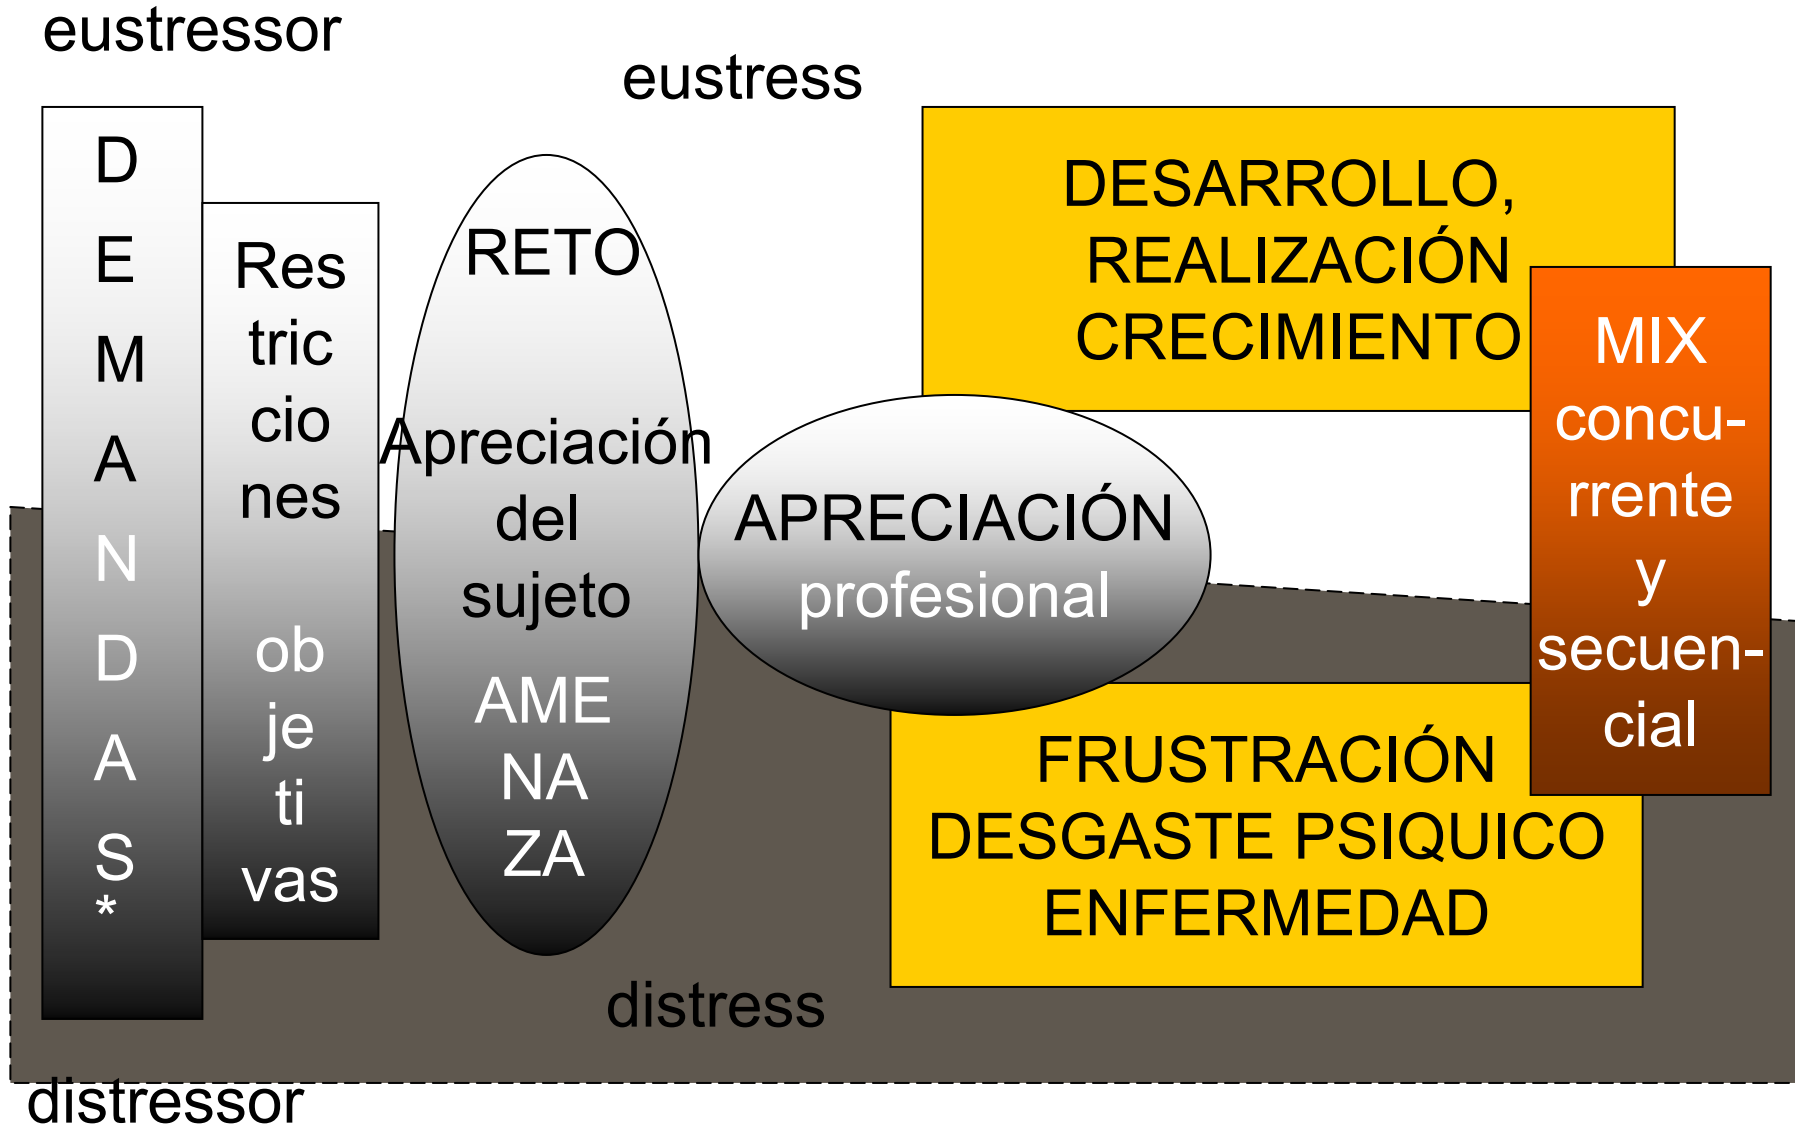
eustressor

eustress

D E M A N D A S *

Res tric cio nes

ob je ti vas

RETO

Apreciación del sujeto

AME NA ZA

APRECIACIÓN profesional

DESARROLLO, REALIZACIÓN CRECIMIENTO

MIX concurrente y secuencial

FRUSTRACIÓN DESGASTE PSIQUICO ENFERMEDAD

distress

distressor